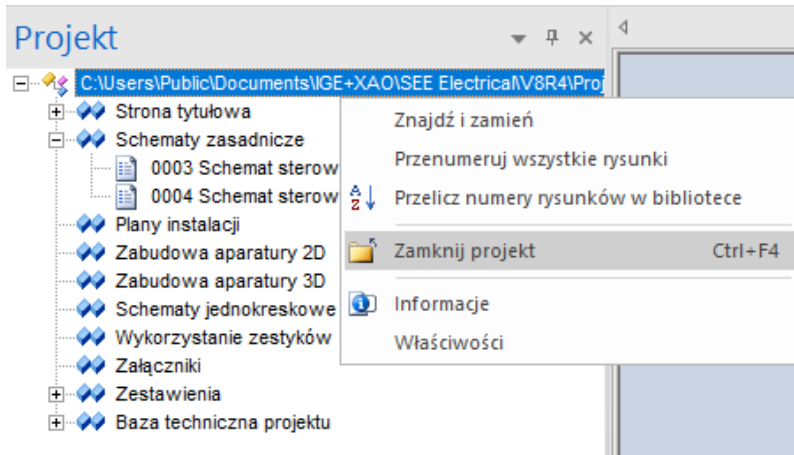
Projekt

C:\Users\Public\Documents\IGE+XAO\SEE Electrical\V8R4\Proj

Strona tytułowa
Schematy zasadnicze
0003 Schemat sterow
0004 Schemat sterow
Plany instalacji
Zabudowa aparatury 2D
Zabudowa aparatury 3D
Schematy jednokreskowe
Wykorzystanie zestyków
Załączniki
Zestawienia
Baza techniczna projektu

Znajdź i zamień
Przenumeruj wszystkie rysunki
Przelicz numery rysunków w bibliotece
Zamknij projekt Ctrl+F4
Informacje
Właściwości